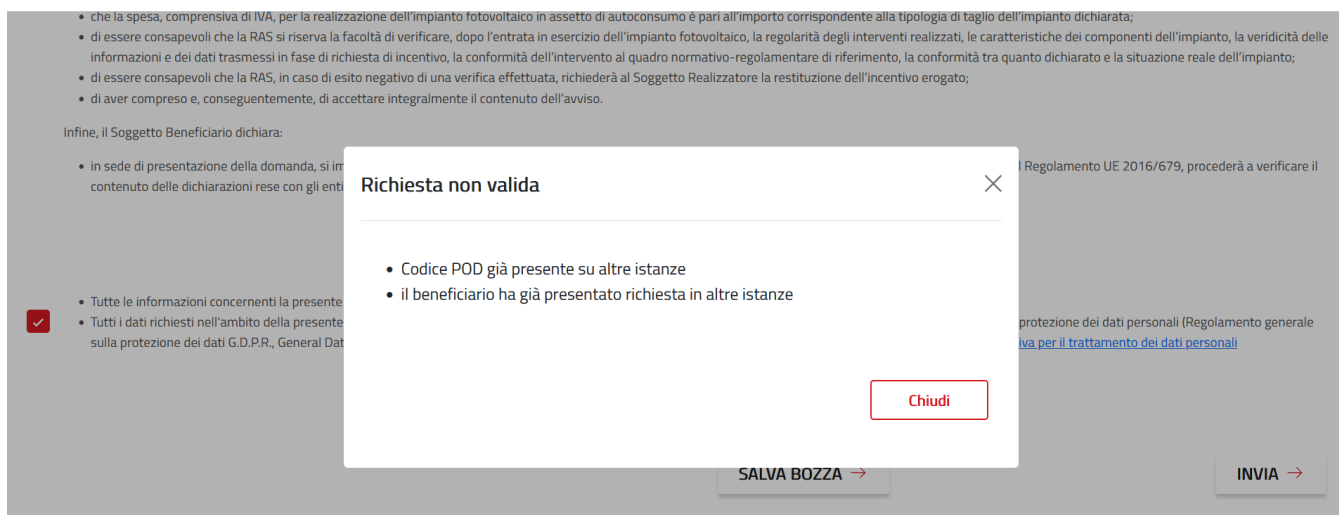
• che la spesa, comprensiva di IVA, per la realizzazione dell'impianto fotovoltaico in assetto di autoconsumo è pari all'importo corrispondente alla tipologia di taglio dell'impianto dichiarata;
• di essere consapevoli che la RAS si riserva la facoltà di verificare, dopo l'entrata in esercizio dell'impianto fotovoltaico, la regolarità degli interventi realizzati, le caratteristiche dei componenti dell'impianto, la veridicità delle informazioni e dei dati trasmessi in fase di richiesta di incentivo, la conformità dell'intervento al quadro normativo-regolamentare di riferimento, la conformità tra quanto dichiarato e la situazione reale dell'impianto;
• di essere consapevoli che la RAS, in caso di esito negativo di una verifica effettuata, richiederà al Soggetto Realizzatore la restituzione dell'incentivo erogato;
• di aver compreso e, conseguentemente, di accettare integralmente il contenuto dell'avviso.

Infine, il Soggetto Beneficiario dichiara:

• in sede di presentazione della domanda, si im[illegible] l Regolamento UE 2016/679, procederà a verificare il contenuto delle dichiarazioni rese con gli enti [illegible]

• Tutte le informazioni concernenti la presente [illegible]
• Tutti i dati richiesti nell'ambito della presente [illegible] protezione dei dati personali (Regolamento generale sulla protezione dei dati G.D.P.R., General Dat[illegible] iva per il trattamento dei dati personali

Richiesta non valida

• Codice POD già presente su altre istanze
• il beneficiario ha già presentato richiesta in altre istanze

Chiudi

SALVA BOZZA →

INVIA →